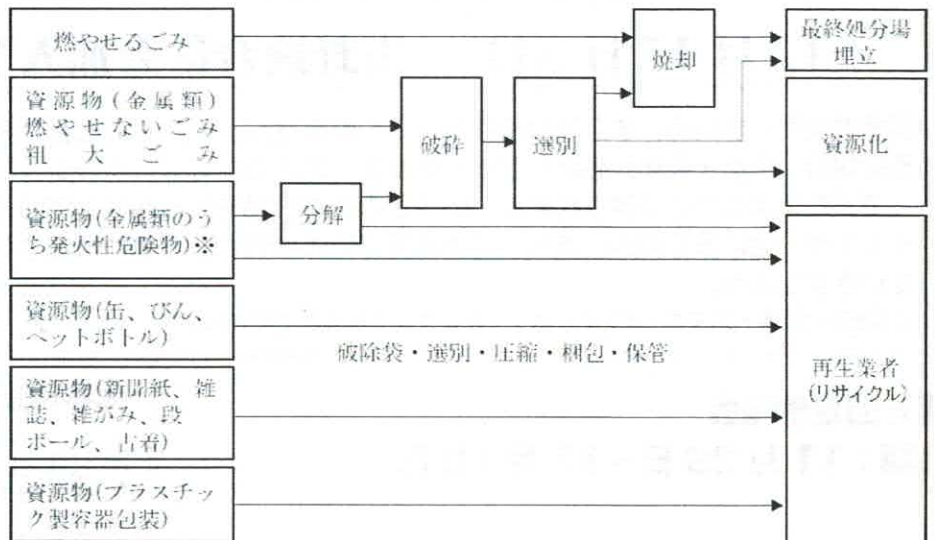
燃やせるごみ

資源物(金属類)
燃やせないごみ
粗大ごみ

資源物(金属類のうち発火性危険物)※

資源物(缶、びん、ペットボトル)

資源物(新聞紙、雑誌、雑がみ、段ボール、古着)

資源物(プラスチック製容器包装)

分解

破砕

選別

焼却

破除袋・選別・圧縮・梱包・保管

最終処分場
埋立

資源化

再生業者
(リサイクル)